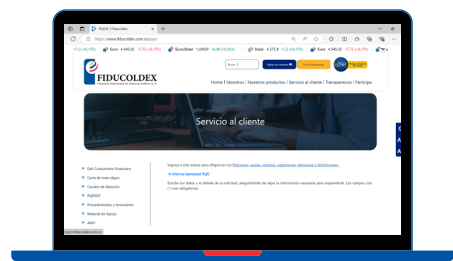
PQRSF | Fiduc

https://www.fiducoldex.com.co/

Euro 4.340,02 -7,75 (-0,17%)

Euro/Dólar 1,0409 -0,00 (-0,05%)

Dólar 4.371,8 +7,3 (+0,17%)

Euro 4.340,02 -7,75 (-0,17%)

FIDUCOLDEX

Home | Nosotros | Nuestros productos | Servicio al cliente | Transparencia | Participa

Servicio al cliente

Ingrese a este enlace para diligenciar los Peticiones, quejas, reclamos, sugerencias, denuncias y felicitaciones.

→ Informe Semestral PQR

Escribe tus datos y el detalle de la solicitud, asegurándote de dejar la información necesaria para responderte. Los campos con (*) son obligatorios.

Def. Consumidor Financiero

Carta de trato digno

Canales de Atención

PQRSFD

Procedimientos y formularios

Material de Apoyo

AMV